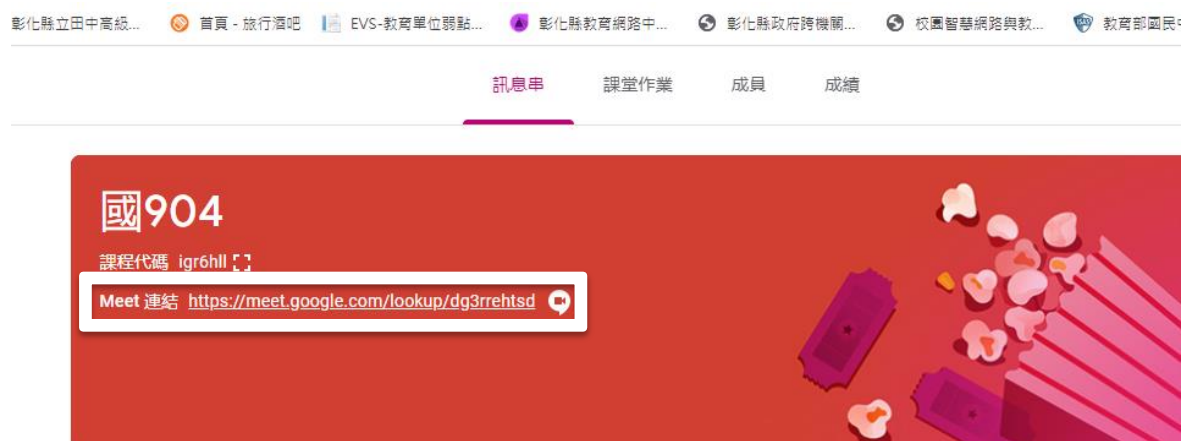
彰化縣立田中高級...　首頁 - 旅行酒吧　EVS-教育單位弱點...　彰化縣教育網路中...　彰化縣政府跨機關...　校園智慧網路與教...　教育部國民中

訊息串　課堂作業　成員　成績

國904

課程代碼 igr6hll

Meet 連結 https://meet.google.com/lookup/dg3rrehtsd